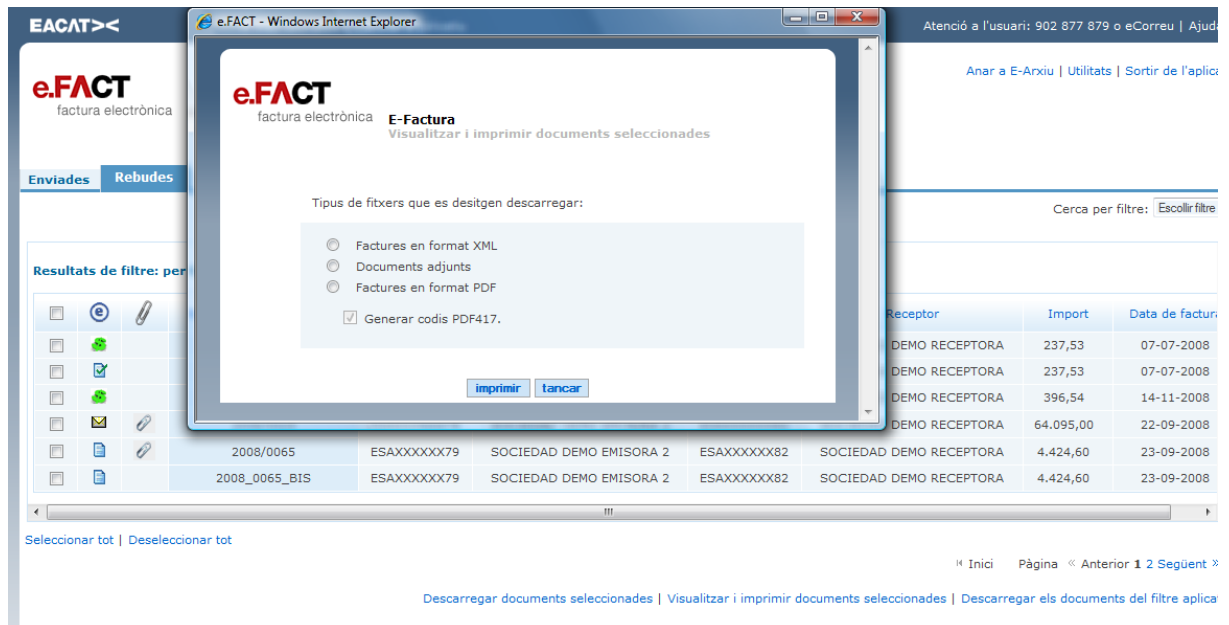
EACAT><

Atenció a l'usuari: 902 877 879 o eCorreu | Ajuda

e.FACT
factura electrònica

Anar a E-Arxiu | Utilitats | Sortir de l'aplica

Enviades | Rebudes

Cerca per filtre: Escollir filtre

Resultats de filtre: per

e.FACT - Windows Internet Explorer

e.FACT
factura electrònica

E-Factura
Visualitzar i imprimir documents seleccionades

Tipus de fitxers que es desitgen descarregar:

Factures en format XML
Documents adjunts
Factures en format PDF
Generar codis PDF417.

imprimir | tancar

| | | | | | | Receptor | Import | Data de factura |
|---|---|---|---|---|---|---|---|---|
| | | | | | | DEMO RECEPTORA | 237,53 | 07-07-2008 |
| | | | | | | DEMO RECEPTORA | 237,53 | 07-07-2008 |
| | | | | | | DEMO RECEPTORA | 396,54 | 14-11-2008 |
| | | | | | | DEMO RECEPTORA | 64.095,00 | 22-09-2008 |
| | | 2008/0065 | ESAXXXXXX79 | SOCIEDAD DEMO EMISORA 2 | ESAXXXXXX82 | SOCIEDAD DEMO RECEPTORA | 4.424,60 | 23-09-2008 |
| | | 2008_0065_BIS | ESAXXXXXX79 | SOCIEDAD DEMO EMISORA 2 | ESAXXXXXX82 | SOCIEDAD DEMO RECEPTORA | 4.424,60 | 23-09-2008 |

Seleccionar tot | Deseleccionar tot

Inici Pàgina « Anterior 1 2 Següent »

Descarregar documents seleccionades | Visualitzar i imprimir documents seleccionades | Descarregar els documents del filtre aplica